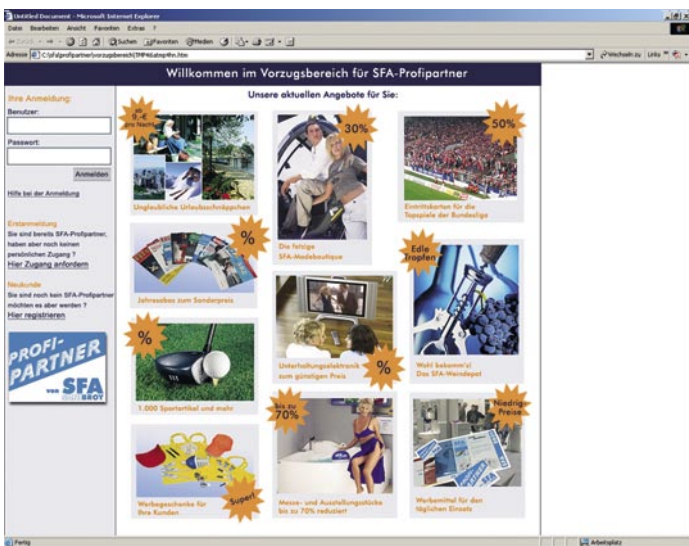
Untitled Document - Microsoft Internet Explorer

Datei Bearbeiten Ansicht Favoriten Extras ?

Zurück Suchen Favoriten Medien

Adresse C:\sfa\profipartner\vorzugsbereich\TMP4Latop4hn.htm

Wechseln zu Links

Willkommen im Vorzugsbereich für SFA-Profipartner

Unsere aktuellen Angebote für Sie:

Ihre Anmeldung:

Benutzer:

Passwort:

Anmelden

Hilfe bei der Anmeldung

Erstanmeldung

Sie sind bereits SFA-Profipartner, haben aber noch keinen persönlichen Zugang ?

Hier Zugang anfordern

Neukunde

Sie sind noch kein SFA-Profipartner möchten es aber werden ?

Hier registrieren

PROFI-PARTNER von SFA SANIBROY

ab 9,-€ pro Nacht

Unglaubliche Urlaubsschnäppchen

30%

Die fetzige SFA-Modeboutique

50%

Eintrittskarten für die Topspiele der Bundesliga

%

Jahresabo zum Sonderpreis

Edle Tropfen

Wohl bekomm's! Das SFA-Weindepot

%

1.000 Sportartikel und mehr

%

Unterhaltungselektronik zum günstigen Preis

bis zu 70%

Messe- und Ausstellungsstücke bis zu 70% reduziert

Niedrig-Preise

Werbemittel für den täglichen Einsatz

Super!

Werbegeschenke für Ihre Kunden

Fertig

Arbeitsplatz